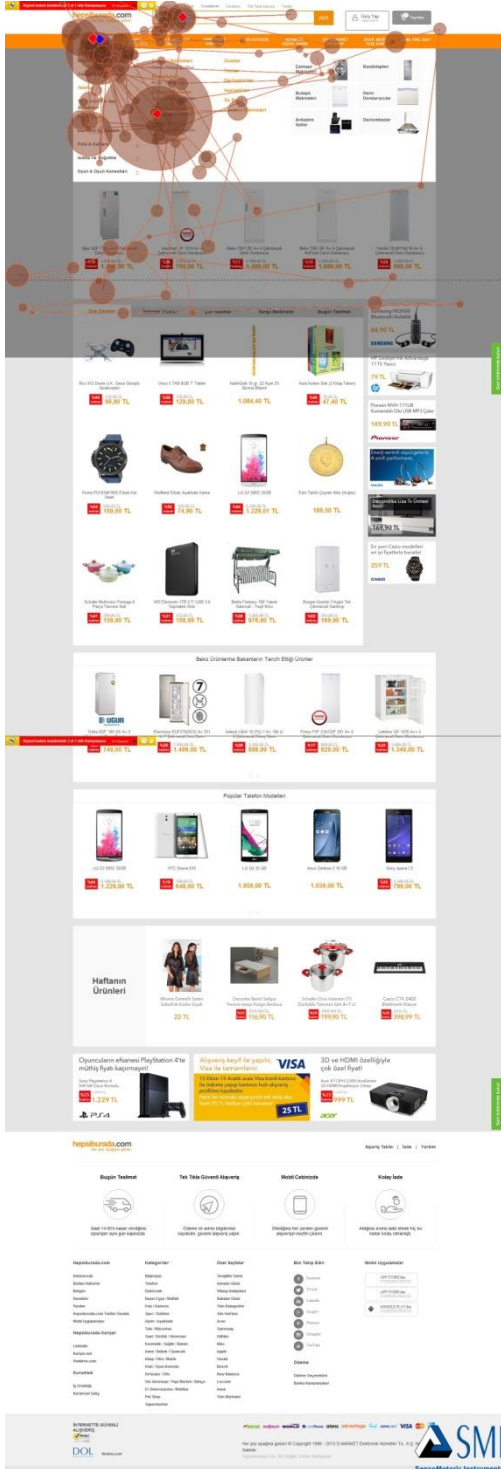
hepsiburada.com

Giriş Yap

Sepetim

Çamaşır Makineleri

Bulaşık Makineleri

Derin Dondurucular

Ankastre Setler

Davlumbazlar

Kitap & Kırtasiye

Moda ve Ayakkabı

Oyun & Oyuncak

Beko Ürünlerine Bakanların Tercih Ettiği Ürünler

Popüler Telefon Modelleri

Haftanın Ürünleri

22 TL

116,90 TL

199,90 TL

398,99 TL

Oyuncuların efsanesi PlayStation 4'te müthiş fiyatı kaçırmayın!

1.229 TL

PS4

Alışveriş keyif ile yapılır, Visa ile tamamlanır.

VISA

25 TL

3D ve HDMI özelliğiyle çok özel fiyat!

999 TL

acer

hepsiburada.com

Bugün Teslimat

Tek Tıkla Güvenli Alışveriş

Mobil Cebinizde

Kolay İade

99,90 TL

129,00 TL

1.084,40 TL

47,40 TL

159,00 TL

74,90 TL

1.229,01 TL

188,50 TL

119,90 TL

169,99 TL

979,90 TL

169,90 TL

749,00 TL

1.499,00 TL

399,99 TL

829,00 TL

1.349,00 TL

1.229,00 TL

649,00 TL

1.059,00 TL

1.039,00 TL

799,00 TL

84,90 TL

79 TL

149,90 TL

259 TL

DOL

SMI